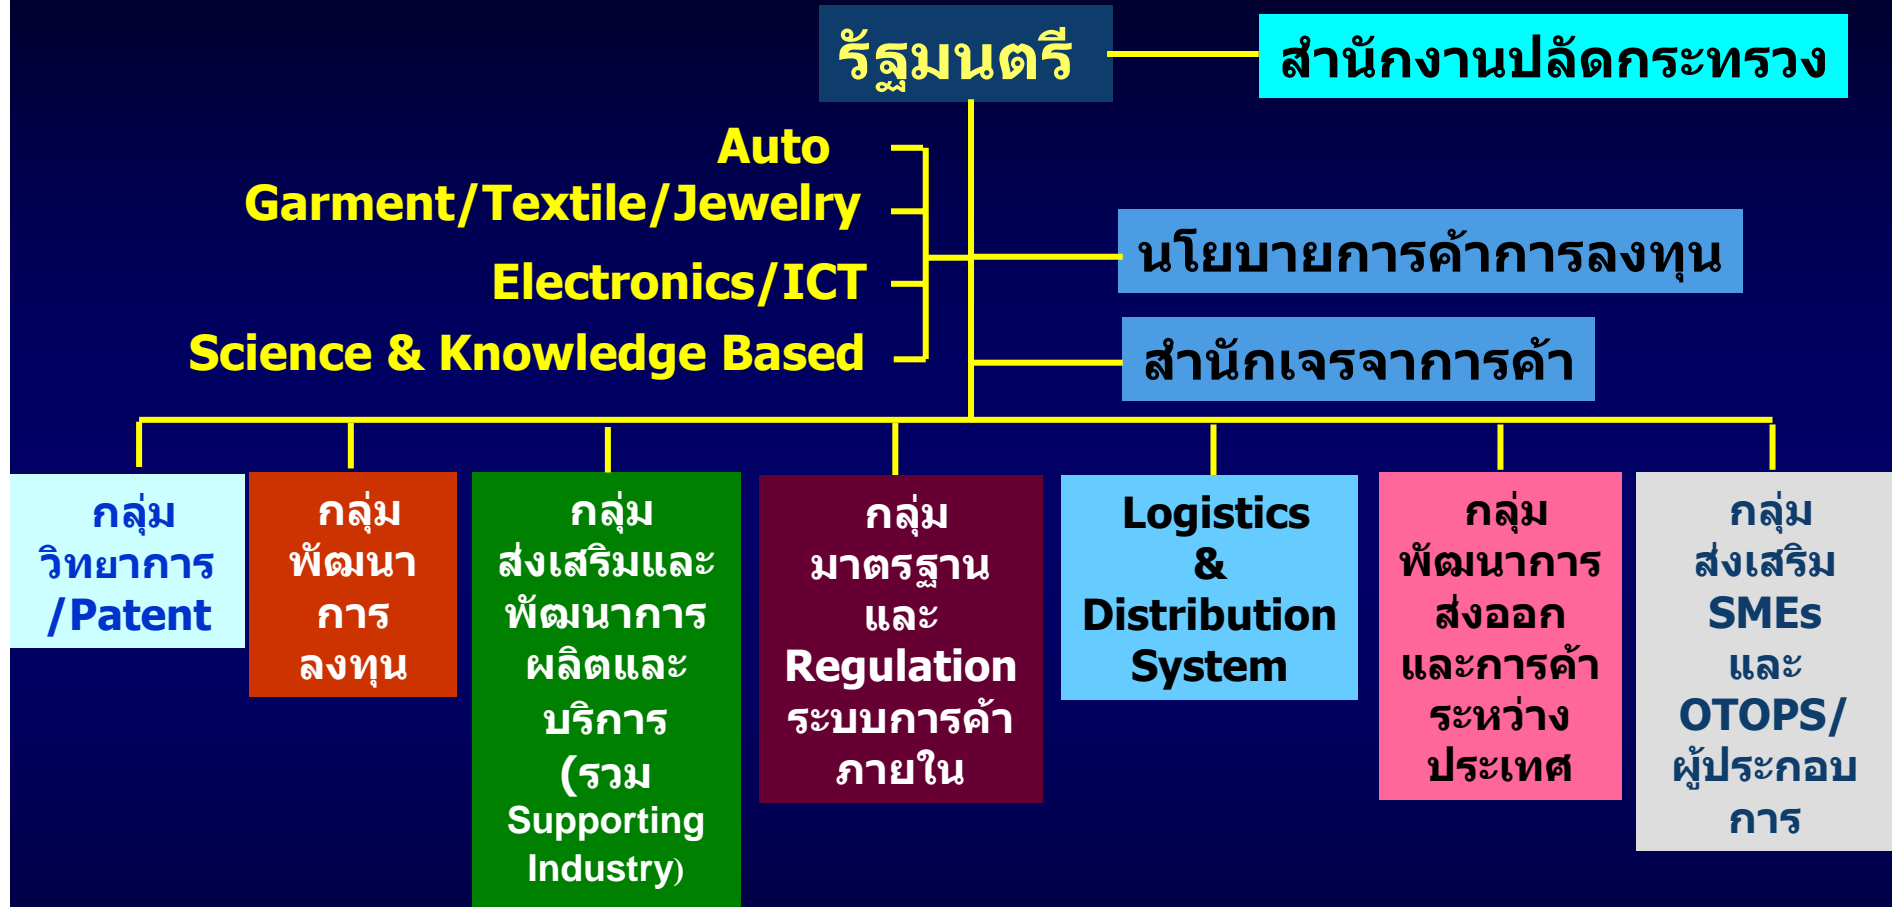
รัฐมนตรี

สำนักงานปลัดกระทรวง

Auto
Garment/Textile/Jewelry
Electronics/ICT
Science & Knowledge Based

นโยบายการค้าการลงทุน

สำนักเจรจาการค้า

กลุ่ม วิทยาการ /Patent

กลุ่ม พัฒนา การ ลงทุน

กลุ่ม ส่งเสริมและ พัฒนาการ ผลิตและ บริการ (รวม Supporting Industry)

กลุ่ม มาตรฐาน และ Regulation ระบบการค้า ภายใน

Logistics & Distribution System

กลุ่ม พัฒนาการ ส่งออก และการค้า ระหว่าง ประเทศ

กลุ่ม ส่งเสริม SMEs และ OTOPS/ ผู้ประกอบ การ